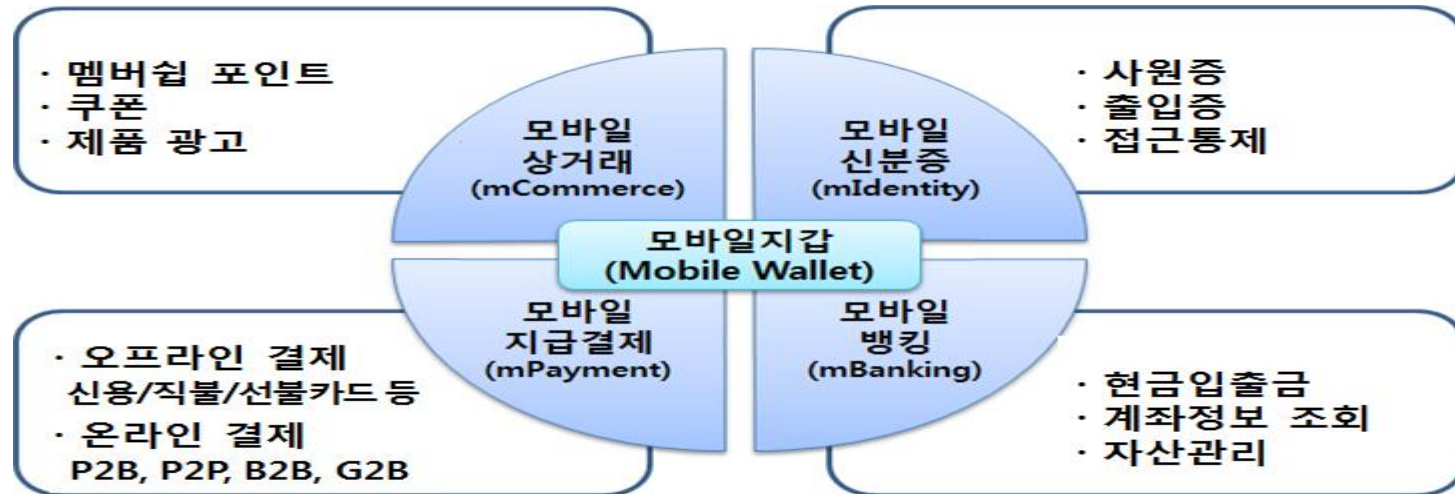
· 멤버쉽 포인트
· 쿠폰
· 제품 광고

모바일 상거래 (mCommerce)

모바일 신분증 (mIdentity)

· 사원증
· 출입증
· 접근통제

모바일지갑 (Mobile Wallet)

모바일 지급결제 (mPayment)

모바일 뱅킹 (mBanking)

· 오프라인 결제
신용/직불/선불카드 등
· 온라인 결제
P2B, P2P, B2B, G2B

· 현금입출금
· 계좌정보 조회
· 자산관리